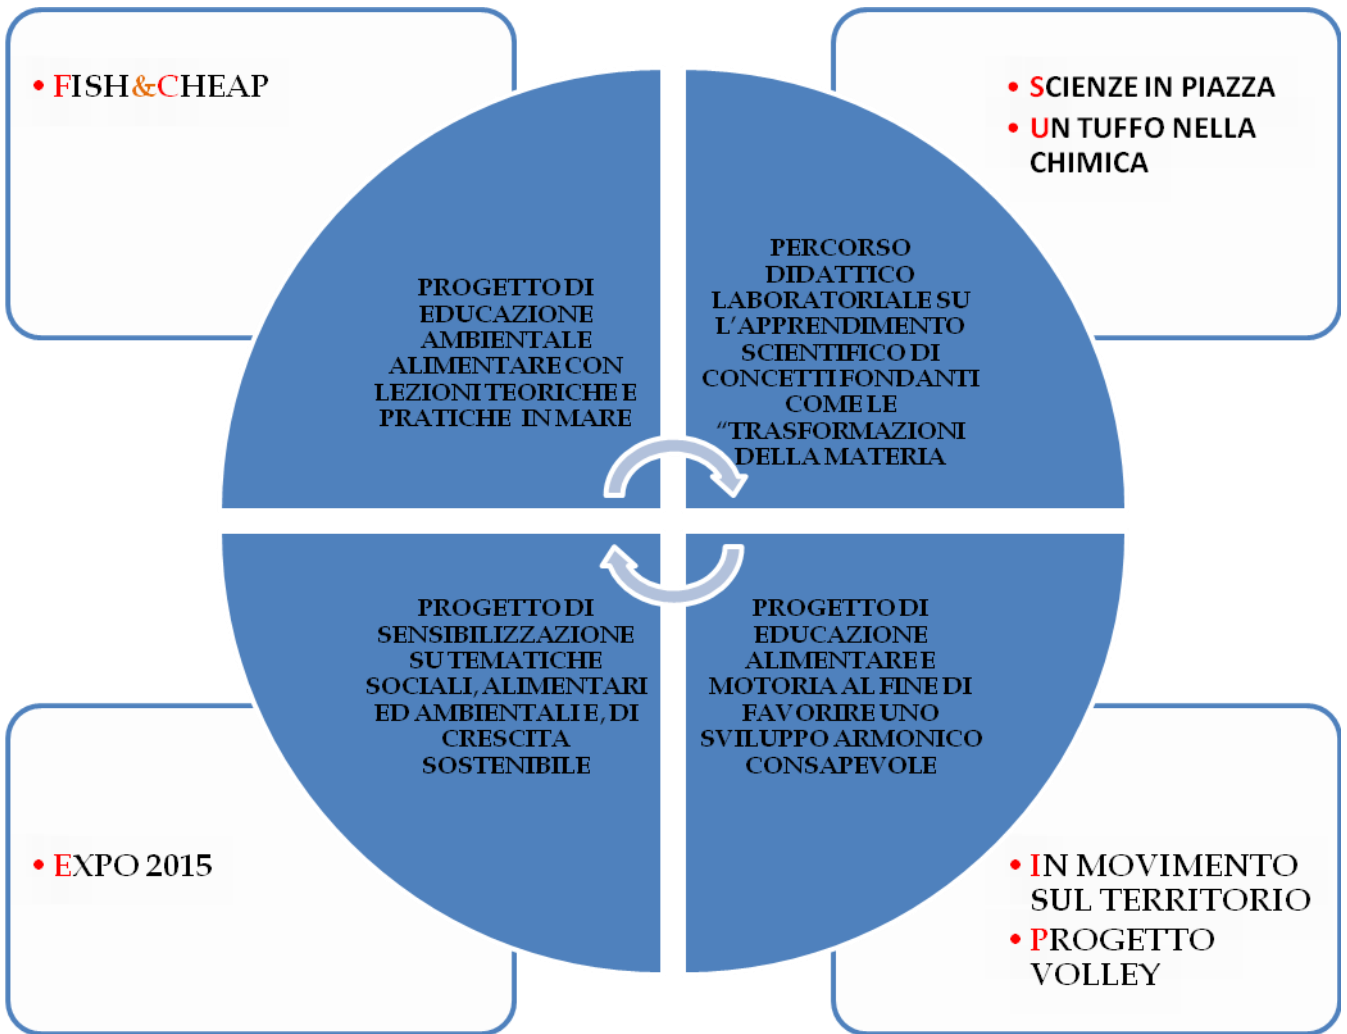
• FISH&CHEAP

• SCIENZE IN PIAZZA
• UN TUFFO NELLA CHIMICA

PROGETTO DI EDUCAZIONE AMBIENTALE ALIMENTARE CON LEZIONI TEORICHE E PRATICHE IN MARE

PERCORSO DIDATTICO LABORATORIALE SU L'APPRENDIMENTO SCIENTIFICO DI CONCETTI FONDANTI COME LE "TRASFORMAZIONI DELLA MATERIA

PROGETTO DI SENSIBILIZZAZIONE SU TEMATICHE SOCIALI, ALIMENTARI ED AMBIENTALI E, DI CRESCITA SOSTENIBILE

PROGETTO DI EDUCAZIONE ALIMENTARE E MOTORIA AL FINE DI FAVORIRE UNO SVILUPPO ARMONICO CONSAPEVOLE

• EXPO 2015

• IN MOVIMENTO SUL TERRITORIO
• PROGETTO VOLLEY